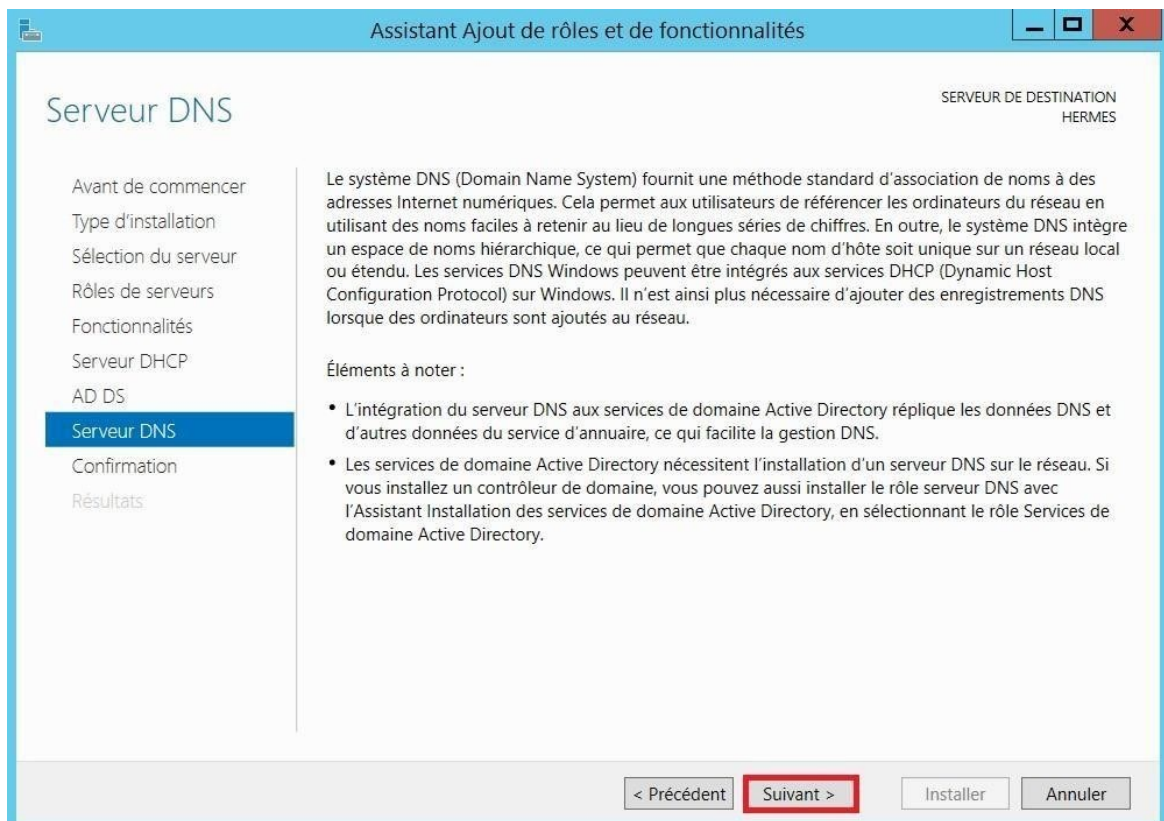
Assistant Ajout de rôles et de fonctionnalités

Serveur DNS

SERVEUR DE DESTINATION
HERMES

Avant de commencer
Type d'installation
Sélection du serveur
Rôles de serveurs
Fonctionnalités
Serveur DHCP
AD DS
Serveur DNS
Confirmation
Résultats

Le système DNS (Domain Name System) fournit une méthode standard d'association de noms à des adresses Internet numériques. Cela permet aux utilisateurs de référencer les ordinateurs du réseau en utilisant des noms faciles à retenir au lieu de longues séries de chiffres. En outre, le système DNS intègre un espace de noms hiérarchique, ce qui permet que chaque nom d'hôte soit unique sur un réseau local ou étendu. Les services DNS Windows peuvent être intégrés aux services DHCP (Dynamic Host Configuration Protocol) sur Windows. Il n'est ainsi plus nécessaire d'ajouter des enregistrements DNS lorsque des ordinateurs sont ajoutés au réseau.

Éléments à noter :

• L'intégration du serveur DNS aux services de domaine Active Directory réplique les données DNS et d'autres données du service d'annuaire, ce qui facilite la gestion DNS.

• Les services de domaine Active Directory nécessitent l'installation d'un serveur DNS sur le réseau. Si vous installez un contrôleur de domaine, vous pouvez aussi installer le rôle serveur DNS avec l'Assistant Installation des services de domaine Active Directory, en sélectionnant le rôle Services de domaine Active Directory.

< Précédent
Suivant >
Installer
Annuler